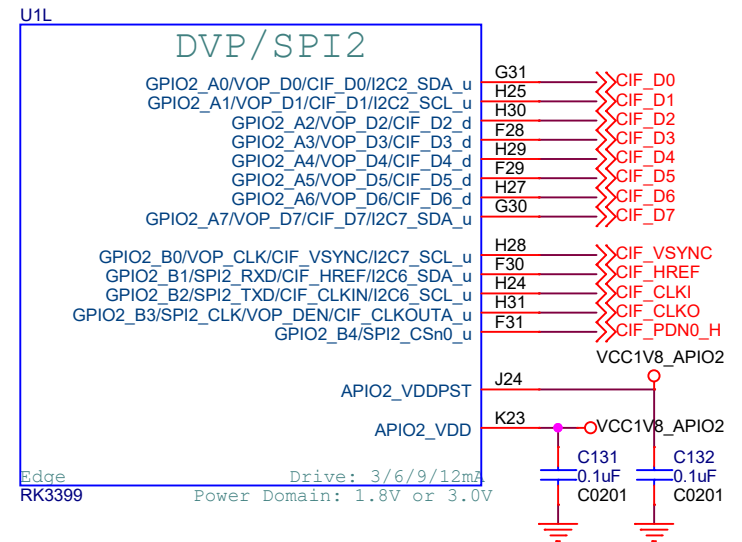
U1L

DVP/SPI2

GPIO2_A0/VOP_D0/CIF_D0/I2C2_SDA_u
GPIO2_A1/VOP_D1/CIF_D1/I2C2_SCL_u
GPIO2_A2/VOP_D2/CIF_D2_d
GPIO2_A3/VOP_D3/CIF_D3_d
GPIO2_A4/VOP_D4/CIF_D4_d
GPIO2_A5/VOP_D5/CIF_D5_d
GPIO2_A6/VOP_D6/CIF_D6_d
GPIO2_A7/VOP_D7/CIF_D7/I2C7_SDA_u

GPIO2_B0/VOP_CLK/CIF_VSYNC/I2C7_SCL_u
GPIO2_B1/SPI2_RXD/CIF_HREF/I2C6_SDA_u
GPIO2_B2/SPI2_TXD/CIF_CLKIN/I2C6_SCL_u
GPIO2_B3/SPI2_CLK/VOP_DEN/CIF_CLKOUTA_u
GPIO2_B4/SPI2_CSn0_u

APIO2_VDDPST

APIO2_VDD

Edge
RK3399

Drive: 3/6/9/12mA
Power Domain: 1.8V or 3.0V

G31
H25
H30
F28
H29
F29
H27
G30

H28
F30
H24
H31
F31

J24

K23

CIF_D0
CIF_D1
CIF_D2
CIF_D3
CIF_D4
CIF_D5
CIF_D6
CIF_D7
CIF_VSYNC
CIF_HREF
CIF_CLKI
CIF_CLKO
CIF_PDN0_H

VCC1V8_APIO2

VCC1V8_APIO2

C131
0.1uF
C0201

C132
0.1uF
C0201